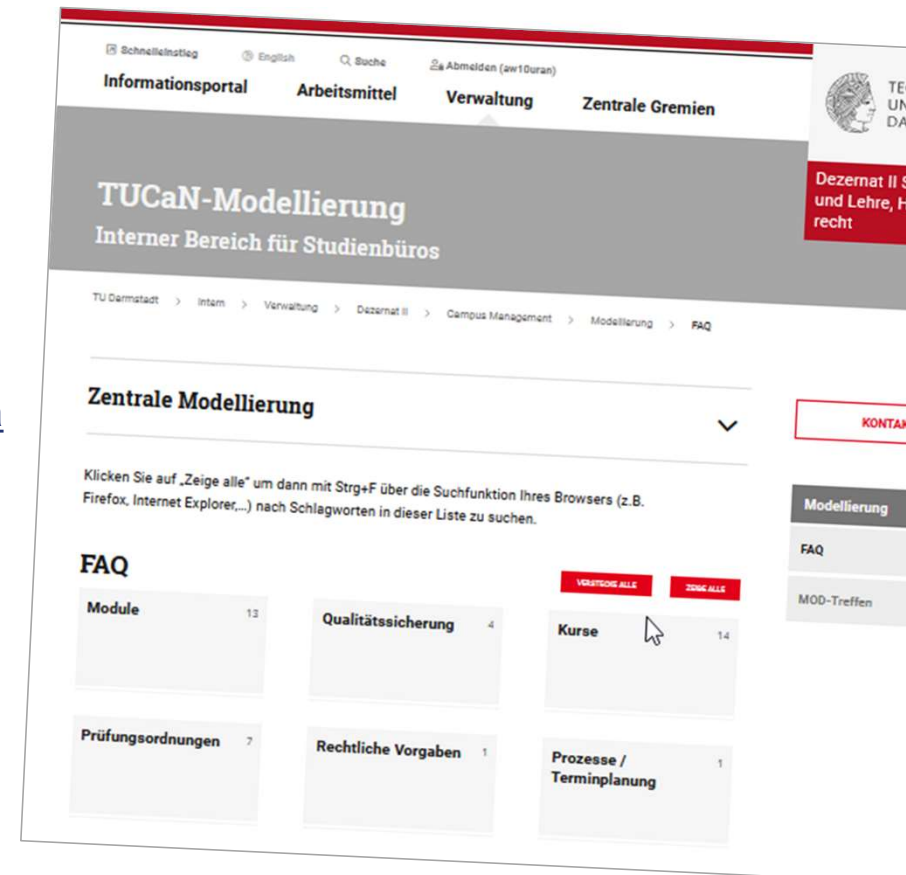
Schnelleinstieg English Suche Abmelden (aw10uran)

Informationsportal Arbeitsmittel Verwaltung Zentrale Gremien

TE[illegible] UN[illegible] DA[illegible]

TUCaN-Modellierung

Interner Bereich für Studienbüros

Dezernat II S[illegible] und Lehre, H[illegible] recht

TU Darmstadt > Intern > Verwaltung > Dezernat II > Campus Management > Modellierung > FAQ

Zentrale Modellierung

KONTAK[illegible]

Klicken Sie auf „Zeige alle" um dann mit Strg+F über die Suchfunktion Ihres Browsers (z.B. Firefox, Internet Explorer,...) nach Schlagworten in dieser Liste zu suchen.

Modellierung

FAQ

MOD-Treffen

FAQ

VERSTECKE ALLE ZEIGE ALLE

Module 13

Qualitätssicherung 4

Kurse 14

Prüfungsordnungen 7

Rechtliche Vorgaben 1

Prozesse / Terminplanung 1